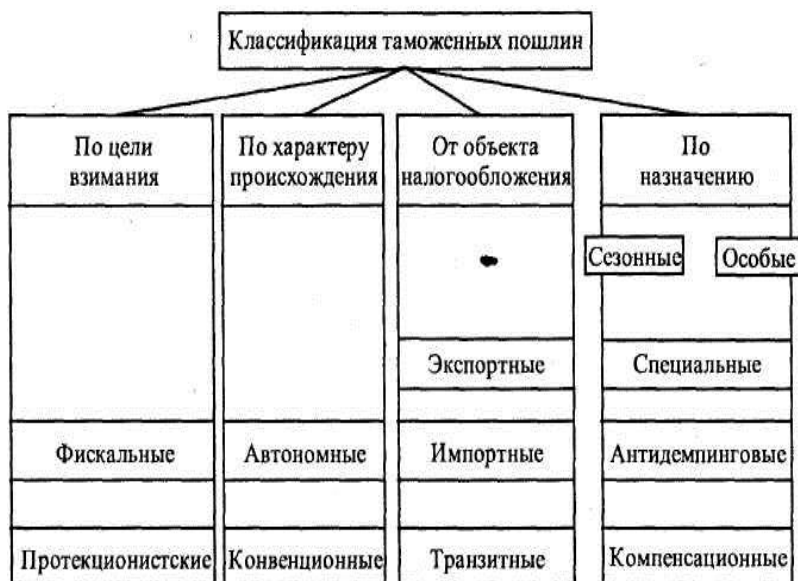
Классификация таможенных пошлин

По цели взимания

Фискальные

Протекционистские

По характеру происхождения

Автономные

Конвенционные

От объекта налогообложения

Экспортные

Импортные

Транзитные

По назначению

Сезонные

Особые

Специальные

Антидемпинговые

Компенсационные